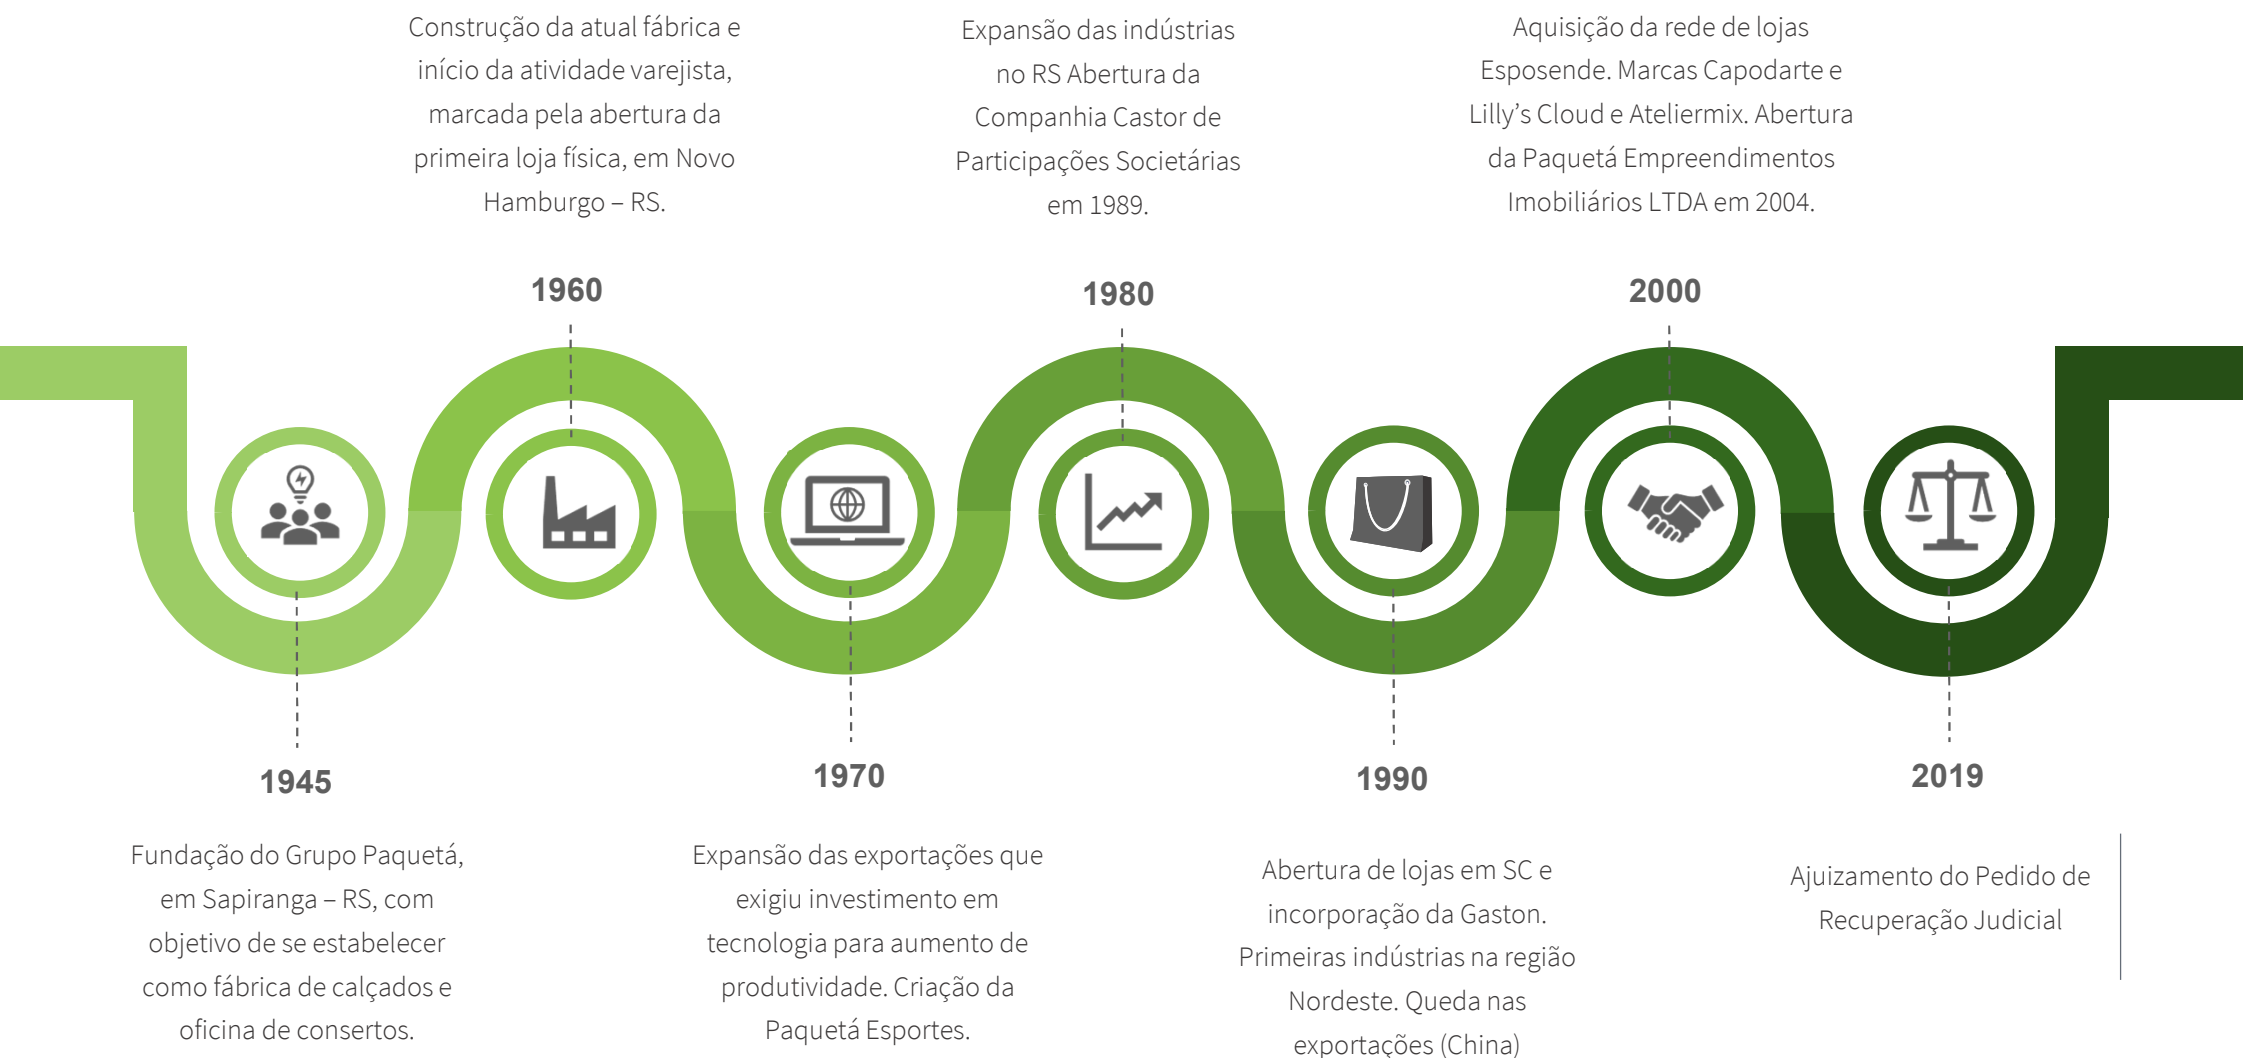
Construção da atual fábrica e início da atividade varejista, marcada pela abertura da primeira loja física, em Novo Hamburgo – RS.

Expansão das indústrias no RS Abertura da Companhia Castor de Participações Societárias em 1989.

Aquisição da rede de lojas Esposende. Marcas Capodarte e Lilly's Cloud e Ateliermix. Abertura da Paquetá Empreendimentos Imobiliários LTDA em 2004.

1960

1980

2000

1945

Fundação do Grupo Paquetá, em Sapiranga – RS, com objetivo de se estabelecer como fábrica de calçados e oficina de consertos.

1970

Expansão das exportações que exigiu investimento em tecnologia para aumento de produtividade. Criação da Paquetá Esportes.

1990

Abertura de lojas em SC e incorporação da Gaston. Primeiras indústrias na região Nordeste. Queda nas exportações (China)

2019

Ajuizamento do Pedido de Recuperação Judicial